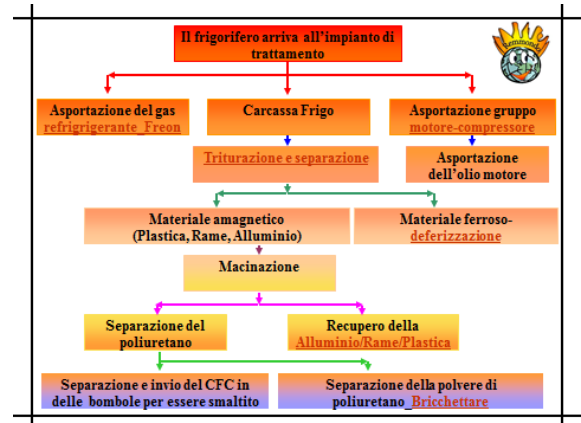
Il frigorifero arriva all'impianto di trattamento

Remmondo

Asportazione del gas refrigirigerante_Freon

Carcassa Frigo

Asportazione gruppo motore-compressore

Triturazione e separazione

Asportazione dell'olio motore

Materiale amagnetico (Plastica, Rame, Alluminio)

Materiale ferroso-deferizzazione

Macinazione

Separazione del poliuretano

Recupero della Alluminio/Rame/Plastica

Separazione e invio del CFC in delle bombole per essere smaltito

Separazione della polvere di poliuretano_Bricchettare